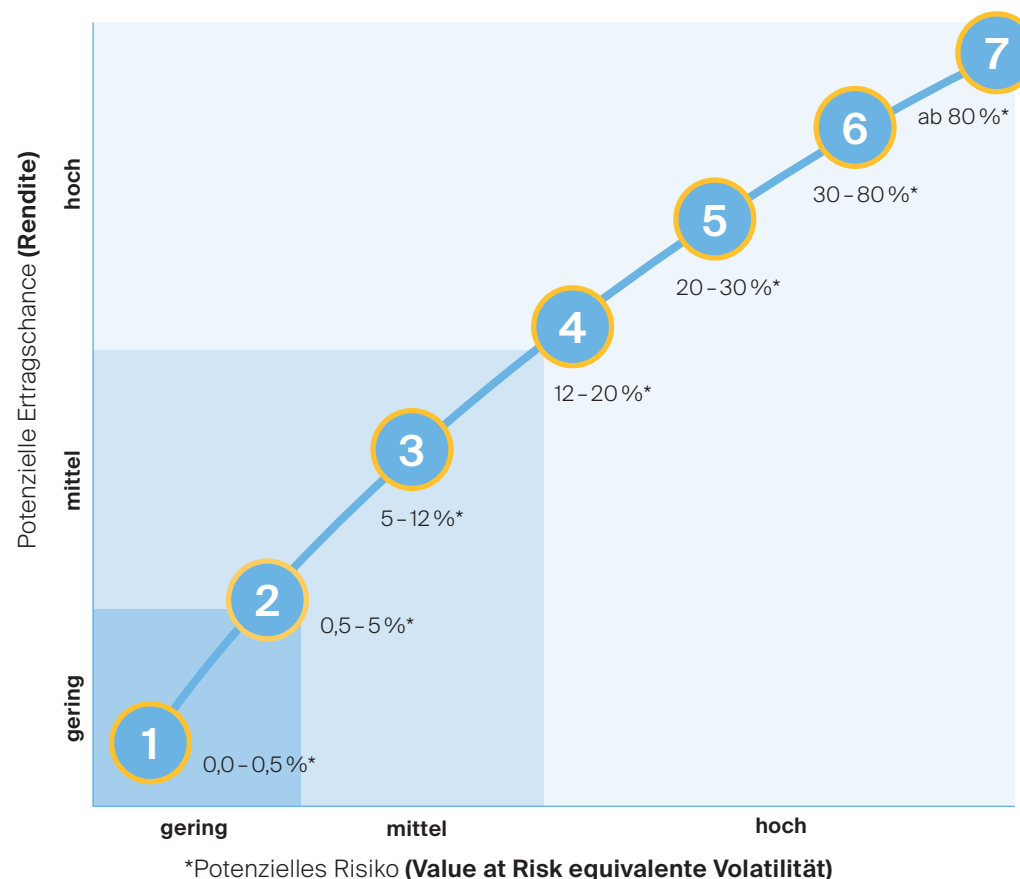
Potenzielle Ertragschance **(Rendite)**

hoch

mittel

gering

7
ab 80 %*

6
30 – 80 %*

5
20 – 30 %*

4
12 – 20 %*

3
5 – 12 %*

2
0,5 – 5 %*

1
0,0 – 0,5 %*

gering

mittel

hoch

*Potenzielles Risiko **(Value at Risk equivalente Volatilität)**